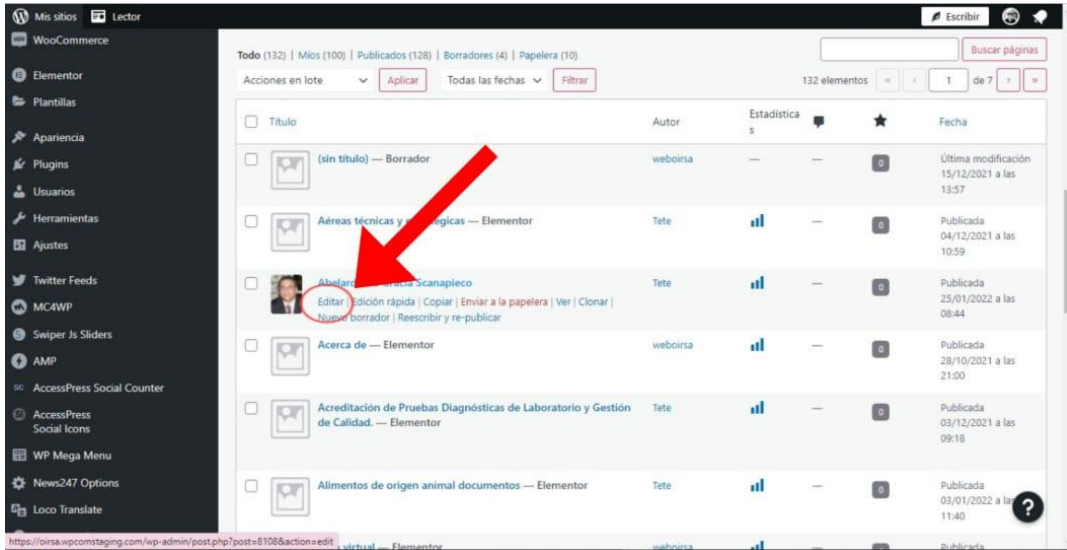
Mis sitios Lector

Escribir

WooCommerce
Elementor
Plantillas
Apariencia
Plugins
Usuarios
Herramientas
Ajustes
Twitter Feeds
MC4WP
Swiper Js Sliders
AMP
AccessPress Social Counter
AccessPress Social Icons
WP Mega Menu
News247 Options
Loco Translate

Todo (132) | Míos (100) | Publicados (128) | Borradores (4) | Papelera (10)

Buscar páginas

Acciones en lote Aplicar Todas las fechas Filtrar

132 elementos « ‹ 1 de 7 › »

| | Título | Autor | Estadísticas | | | Fecha |
|---|---|---|---|---|---|---|
| | (sin título) — Borrador | weboirsa | — | — | 0 | Última modificación 15/12/2021 a las 13:57 |
| | Aéreas técnicas y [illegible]égicas — Elementor | Tete | | — | 0 | Publicada 04/12/2021 a las 10:59 |
| | Abelard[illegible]racia Scanapieco<br>Editar | Edición rápida | Copiar | Enviar a la papelera | Ver | Clonar | Nuevo borrador | Reescribir y re-publicar | Tete | | — | 0 | Publicada 25/01/2022 a las 08:44 |
| | Acerca de — Elementor | weboirsa | | — | 0 | Publicada 28/10/2021 a las 21:00 |
| | Acreditación de Pruebas Diagnósticas de Laboratorio y Gestión de Calidad. — Elementor | Tete | | — | 0 | Publicada 03/12/2021 a las 09:18 |
| | Alimentos de origen animal documentos — Elementor | Tete | | — | 0 | Publicada 03/01/2022 a las 11:40 |
| | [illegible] virtual — Elementor | weboirsa | | | | Publicada |

https://oirsa.wpcomstaging.com/wp-admin/post.php?post=8108&action=edit